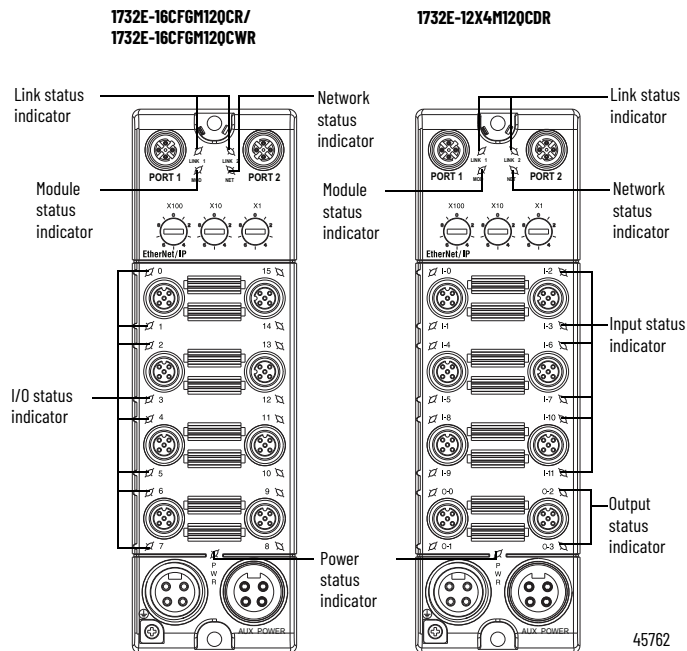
1732E-16CFGM12QCR/
1732E-16CFGM12QCWR

1732E-12X4M12QCDR

Link status indicator

Network status indicator

Link status indicator

Module status indicator

Module status indicator

Network status indicator

PORT 1
LINK 1
MOD
LINK 2
NET
PORT 2

X100 X10 X1
EtherNet/IP

0 15
1 14
2 13
3 12
4 11
5 10
6 9
7 8

PORT 1
LINK 1
MOD
LINK 2
NET
PORT 2

X100 X10 X1
EtherNet/IP

I-0 I-2
I-1 I-3
I-4 I-6
I-5 I-7
I-8 I-10
I-9 I-11
O-0 O-2
O-1 O-3

Input status indicator

I/O status indicator

Output status indicator

Power status indicator

P
W
R

AUX POWER

AUX POWER

45762